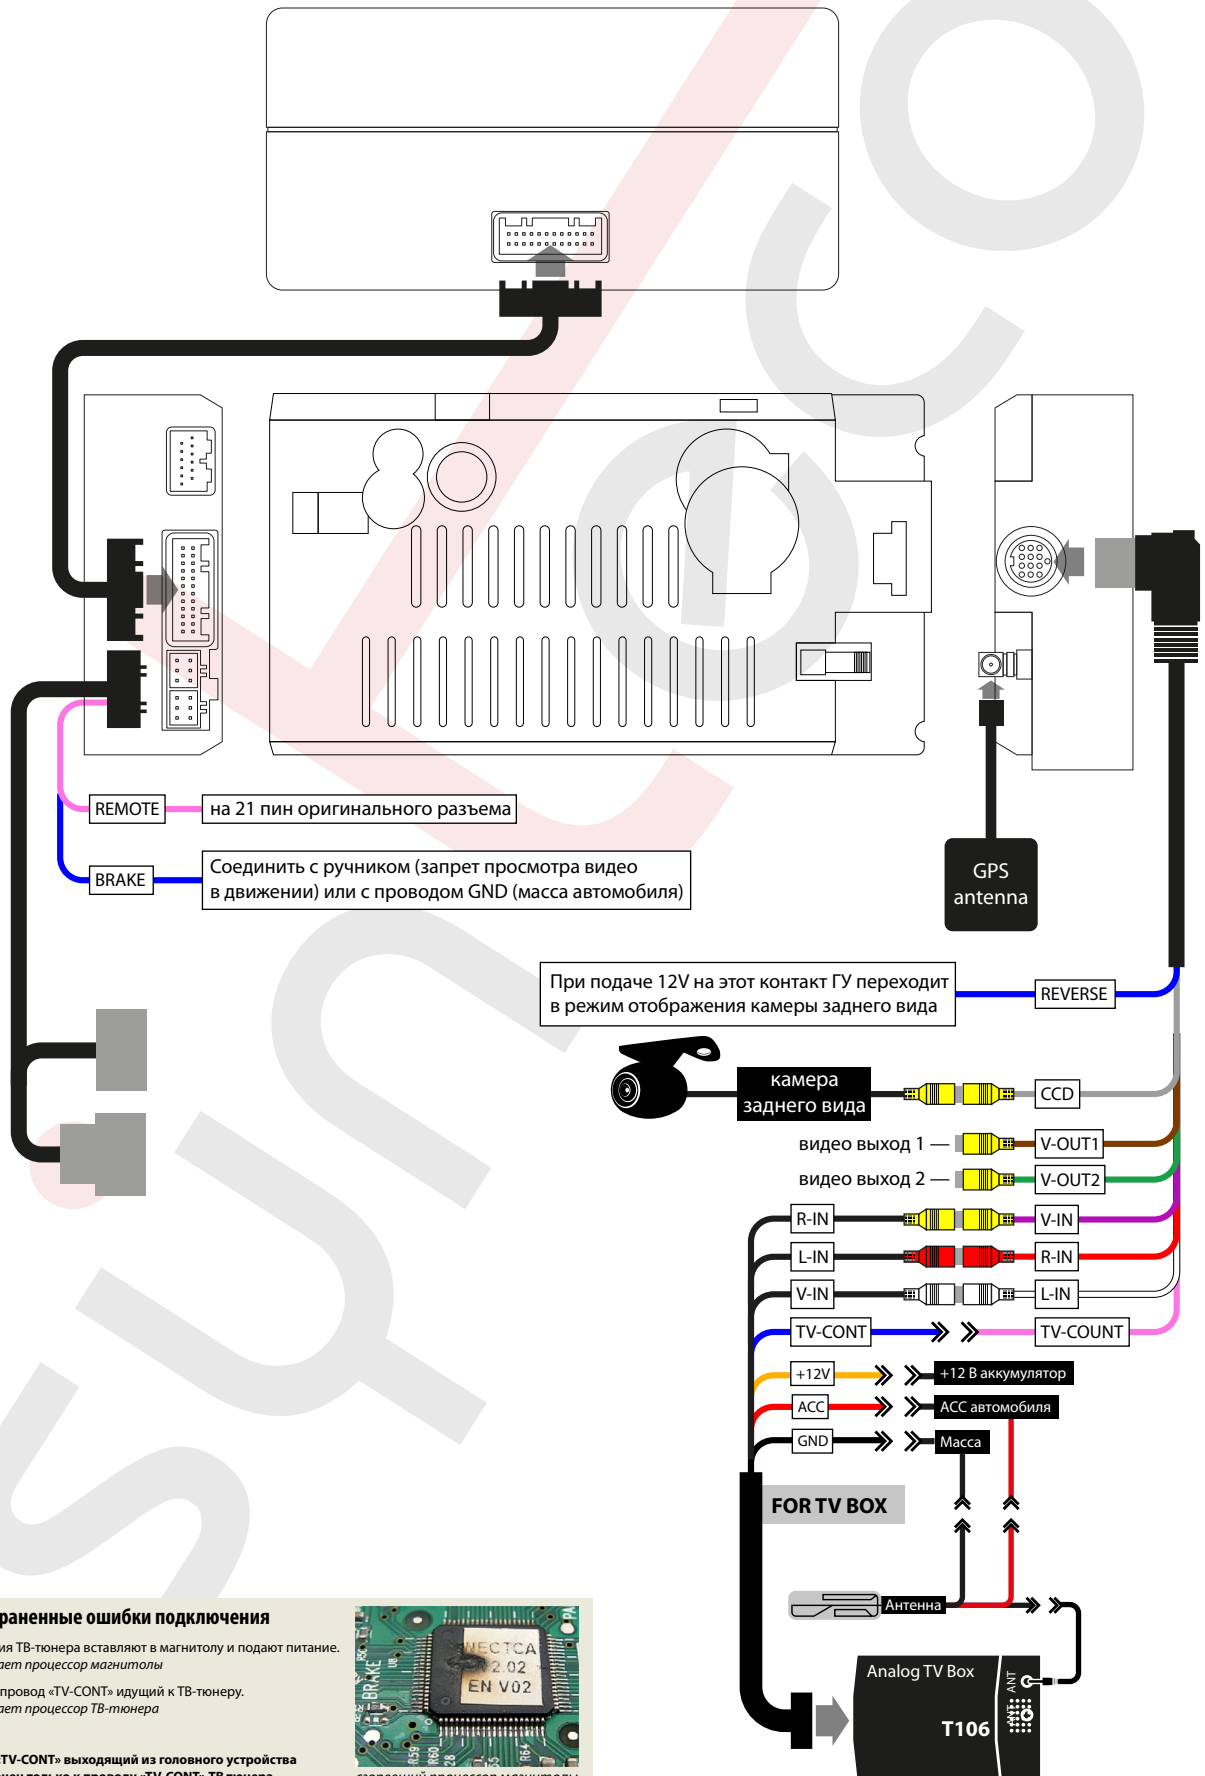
REMOTE
на 21 пин оригинального разъема
BRAKE
Соединить с ручником (запрет просмотра видео в движении) или с проводом GND (масса автомобиля)
GPS antenna
При подаче 12V на этот контакт ГУ переходит в режим отображения камеры заднего вида
REVERSE
камера заднего вида
CCD
видео выход 1 —
V-OUT1
видео выход 2 —
V-OUT2
R-IN
V-IN
L-IN
R-IN
V-IN
L-IN
TV-CONT
TV-COUNT
+12V
+12 В аккумулятор
ACC
ACC автомобиля
GND
Масса
FOR TV BOX
Антенна
Analog TV Box
T106
ANT
раненные ошибки подключения
ия ТВ-тюнера вставляют в магнитолу и подают питание.
ает процессор магнитолы
провод «TV-CONT» идущий к ТВ-тюнеру.
ает процессор ТВ-тюнера
TV-CONT» выходящий из головного устройства
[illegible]
ECTCA
V2.02
EN V02
BRAKE
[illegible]